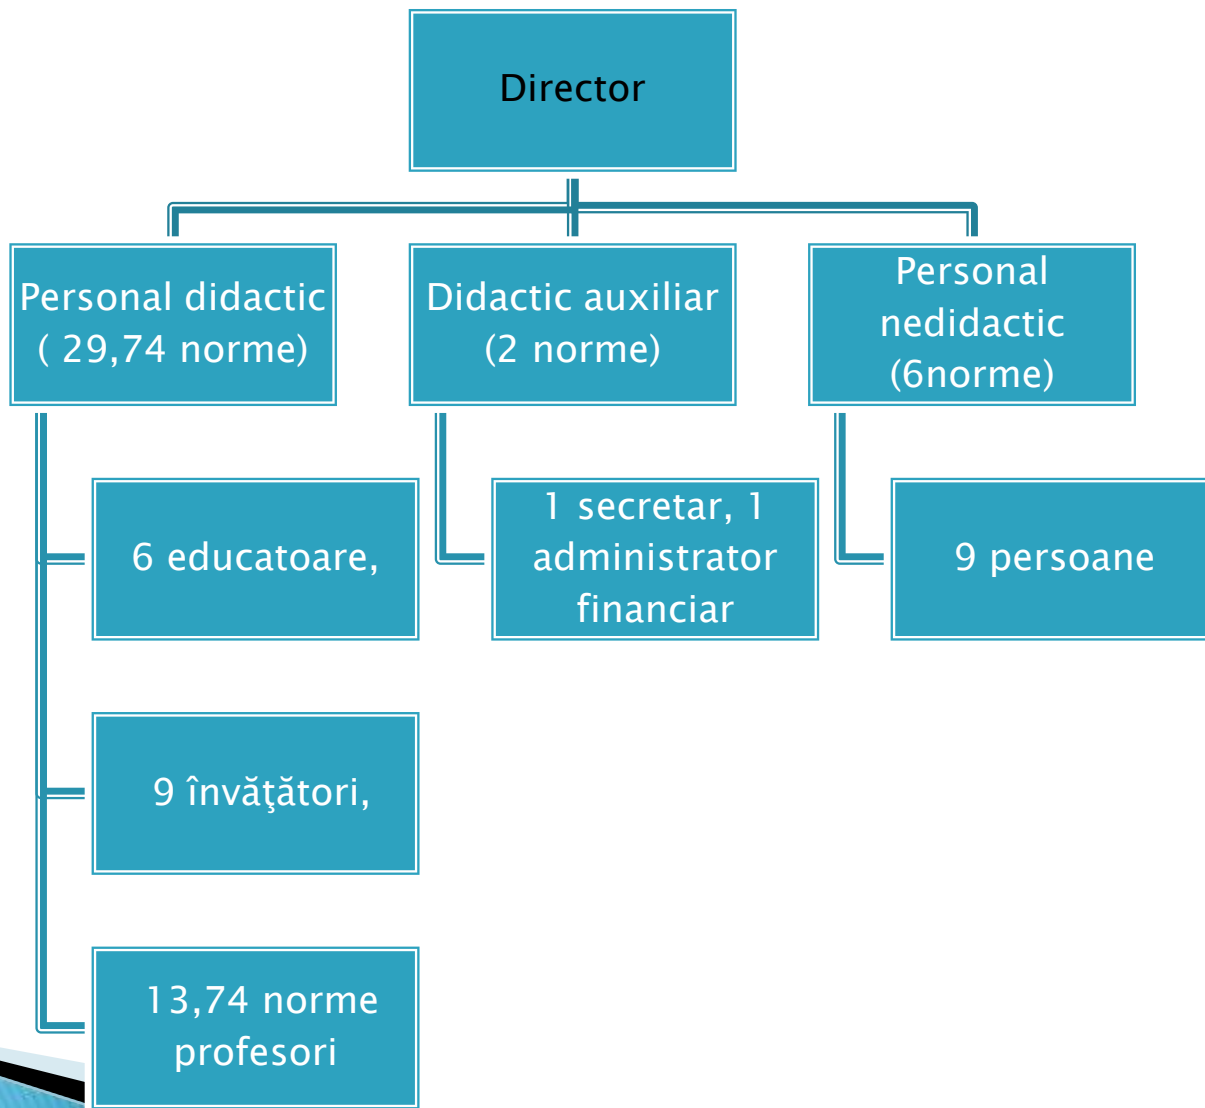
Director

Personal didactic ( 29,74 norme)

Didactic auxiliar (2 norme)

Personal nedidactic (6norme)

6 educatoare,

1 secretar, 1 administrator financiar

9 persoane

9 învăţători,

13,74 norme profesori